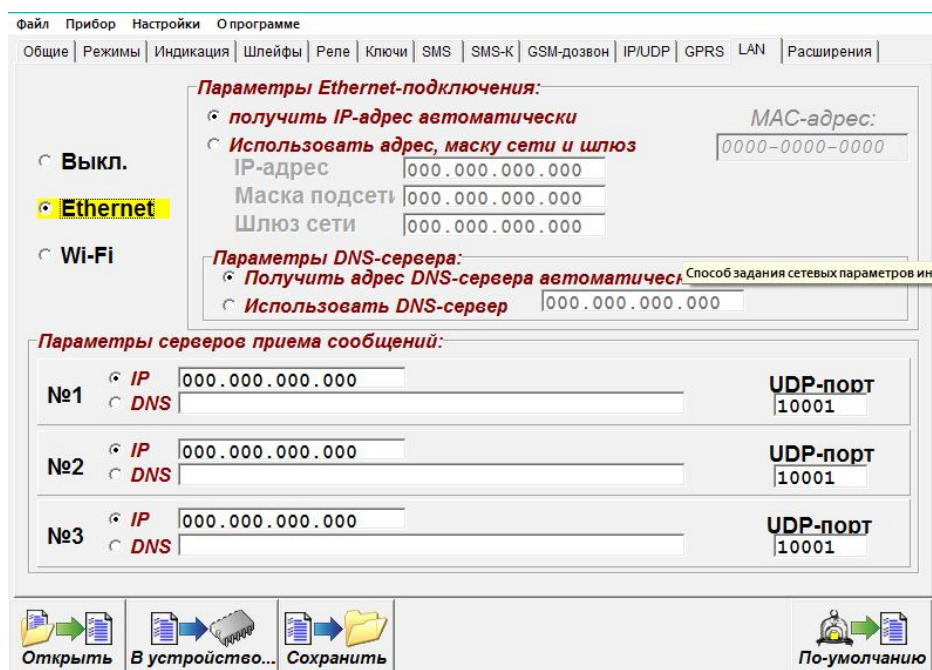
Файл Прибор Настройки О программе

Общие | Режимы | Индикация | Шлейфы | Реле | Ключи | SMS | SMS-К | GSM-дозвон | IP/UDP | GPRS | LAN | Расширения

Параметры Ethernet-подключения:
получить IP-адрес автоматически
Использовать адрес, маску сети и шлюз
IP-адрес 000.000.000.000
Маска подсеті 000.000.000.000
Шлюз сети 000.000.000.000

MAC-адрес:
0000-0000-0000

Выкл.
Ethernet
Wi-Fi

Параметры DNS-сервера:
Получить адрес DNS-сервера автоматическ
Способ задания сетевых параметров ин
Использовать DNS-сервер 000.000.000.000

Параметры серверов приема сообщений:

№1 IP 000.000.000.000
DNS
UDP-порт 10001

№2 IP 000.000.000.000
DNS
UDP-порт 10001

№3 IP 000.000.000.000
DNS
UDP-порт 10001

Открыть В устройство... Сохранить По-умолчанию